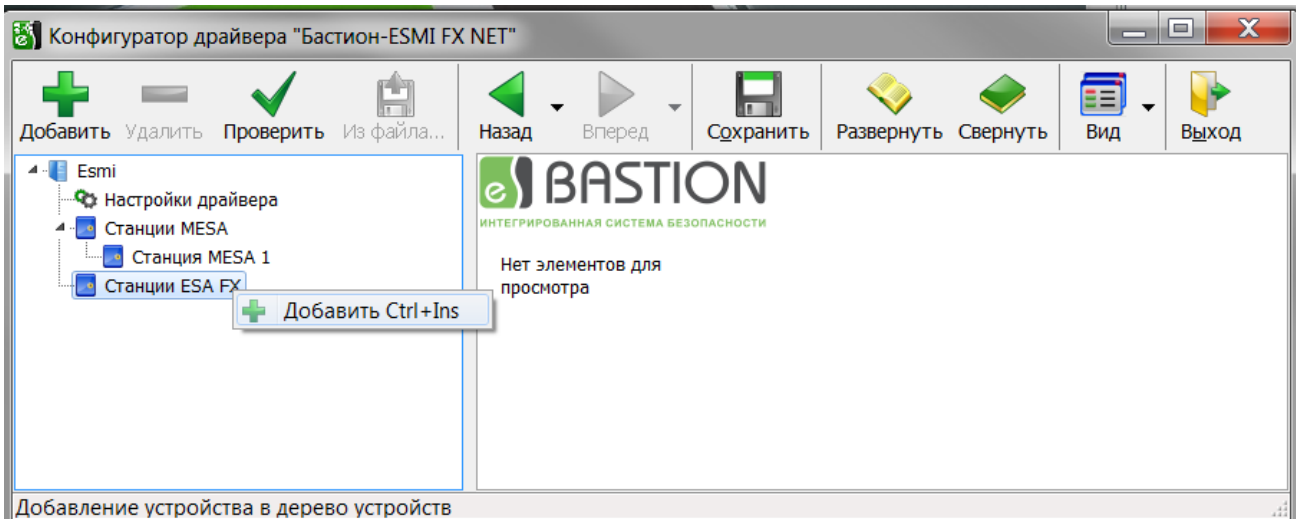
Конфигуратор драйвера "Бастион-ESMI FX NET"

Добавить Удалить Проверить Из файла... Назад Вперед Сохранить Развернуть Свернуть Вид Выход

Esmi
Настройки драйвера
Станции MESA
Станция MESA 1
Станции ESA FX
Добавить Ctrl+Ins

BASTION
ИНТЕГРИРОВАННАЯ СИСТЕМА БЕЗОПАСНОСТИ

Нет элементов для просмотра

Добавление устройства в дерево устройств